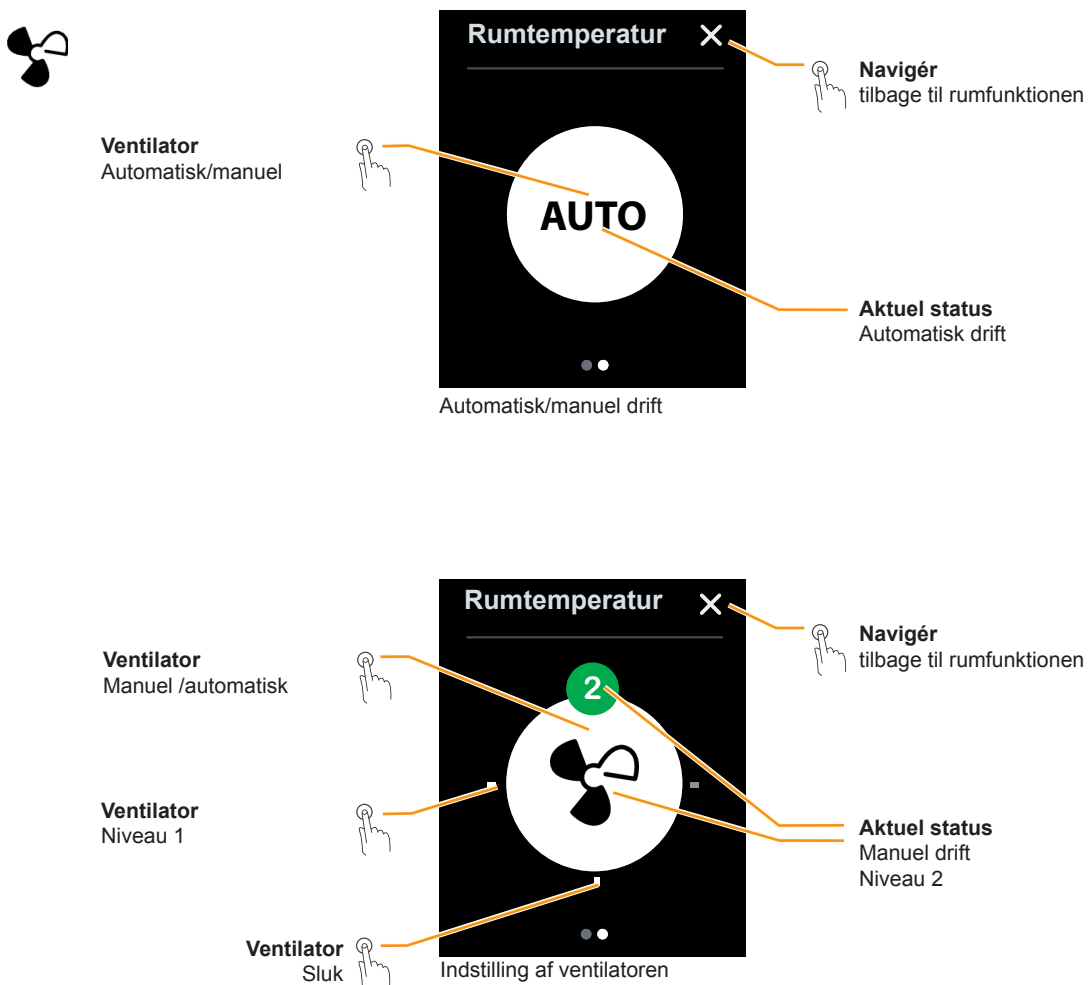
Rumtemperatur

Navigér
tilbage til rumfunktionen

Ventilator
Automatisk/manuel

AUTO

Aktuel status
Automatisk drift

Automatisk/manuel drift

Rumtemperatur

Navigér
tilbage til rumfunktionen

Ventilator
Manuel /automatisk

2

Ventilator
Niveau 1

Aktuel status
Manuel drift
Niveau 2

Ventilator
Sluk

Indstilling af ventilatoren